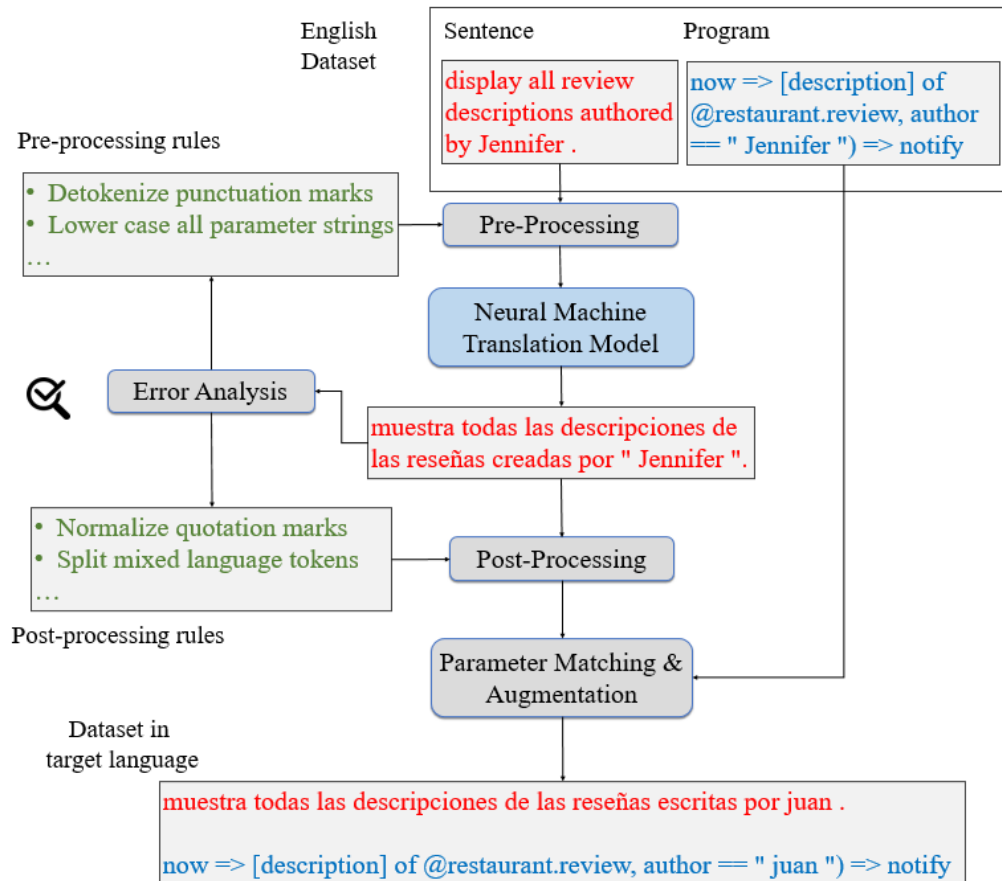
English Dataset

Sentence

Program

display all review descriptions authored by Jennifer .

now => [description] of @restaurant.review, author == " Jennifer ") => notify

Pre-processing rules

• Detokenize punctuation marks
• Lower case all parameter strings
…

Pre-Processing

Neural Machine Translation Model

Error Analysis

muestra todas las descripciones de las reseñas creadas por " Jennifer ".

• Normalize quotation marks
• Split mixed language tokens
…

Post-Processing

Post-processing rules

Parameter Matching & Augmentation

Dataset in target language

muestra todas las descripciones de las reseñas escritas por juan .

now => [description] of @restaurant.review, author == " juan ") => notify